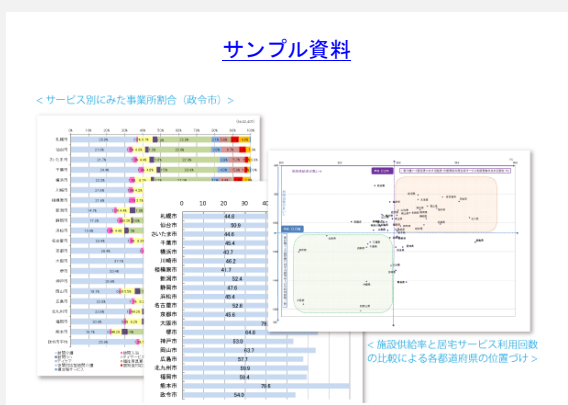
サンプル資料

＜サービス別にみた事業所割合（政令市）＞

| | 0 | 10 | 20 | 30 | 40 |
|---|---|---|---|---|---|
| 札幌市 | 44.8 | | | | |
| 仙台市 | 50.9 | | | | |
| さいたま市 | 44.6 | | | | |
| 千葉市 | 49.4 | | | | |
| 横浜市 | 43.7 | | | | |
| 川崎市 | 46.2 | | | | |
| 相模原市 | 41.7 | | | | |
| 新潟市 | 52.4 | | | | |
| 静岡市 | 47.0 | | | | |
| 浜松市 | 40.4 | | | | |
| 名古屋市 | 52.8 | | | | |
| 京都市 | 46.6 | | | | |
| 大阪市 | 7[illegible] | | | | |
| 堺市 | 54.8 | | | | |
| 神戸市 | 53.0 | | | | |
| 岡山市 | 63.7 | | | | |
| 広島市 | 57.7 | | | | |
| 北九州市 | 59.9 | | | | |
| 福岡市 | 59.4 | | | | |
| 熊本市 | 70.6 | | | | |
| 全市 | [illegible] | | | | |

＜施設供給率と居宅サービス利用回数の比較による各都道府県の位置づけ＞